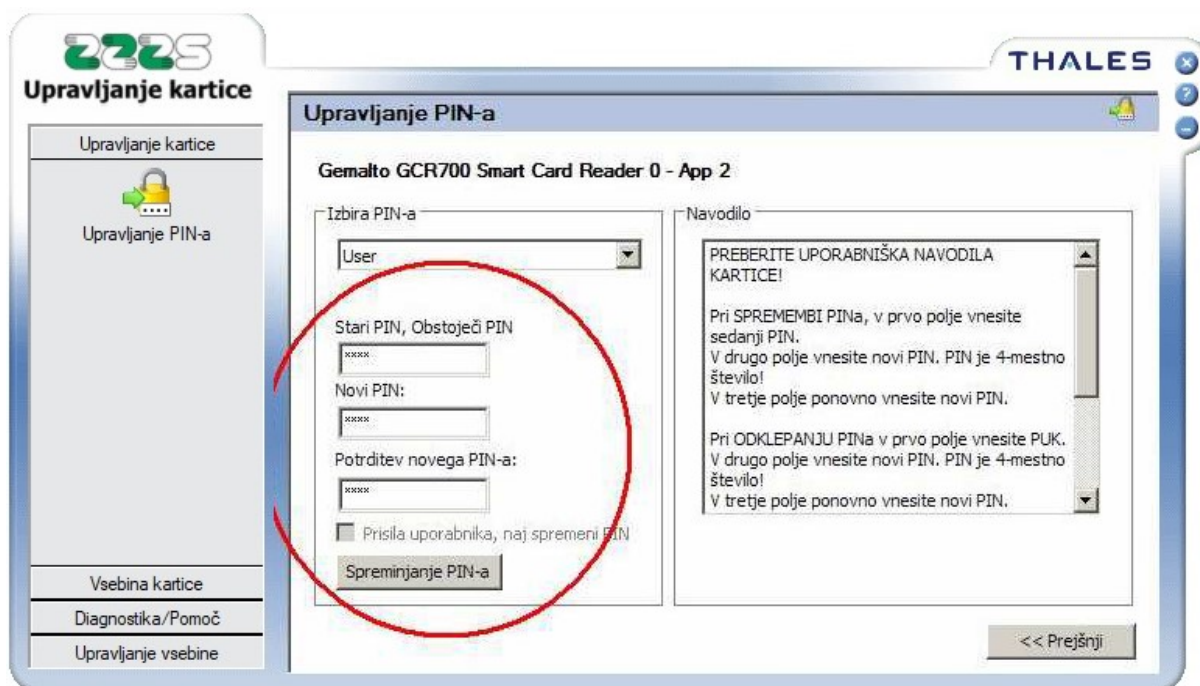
ZZZS
Upravljanje kartice

THALES

Upravljanje kartice

Upravljanje PIN-a

Upravljanje PIN-a

Gemalto GCR700 Smart Card Reader 0 - App 2

Izbira PIN-a

User

Stari PIN, Obstoječi PIN

****

Novi PIN:

****

Potrditev novega PIN-a:

****

Prisila uporabnika, naj spremeni PIN

Spreminjanje PIN-a

Navodilo

PREBERITE UPORABNIŠKA NAVODILA KARTICE!

Pri SPREMEMBI PINa, v prvo polje vnesite sedanji PIN.
V drugo polje vnesite novi PIN. PIN je 4-mestno število!
V tretje polje ponovno vnesite novi PIN.

Pri ODKLEPANJU PINa v prvo polje vnesite PUK.
V drugo polje vnesite novi PIN. PIN je 4-mestno število!
V tretje polje ponovno vnesite novi PIN.

Vsebina kartice

Diagnostika/Pomoč

Upravljanje vsebine

<< Prejšnji